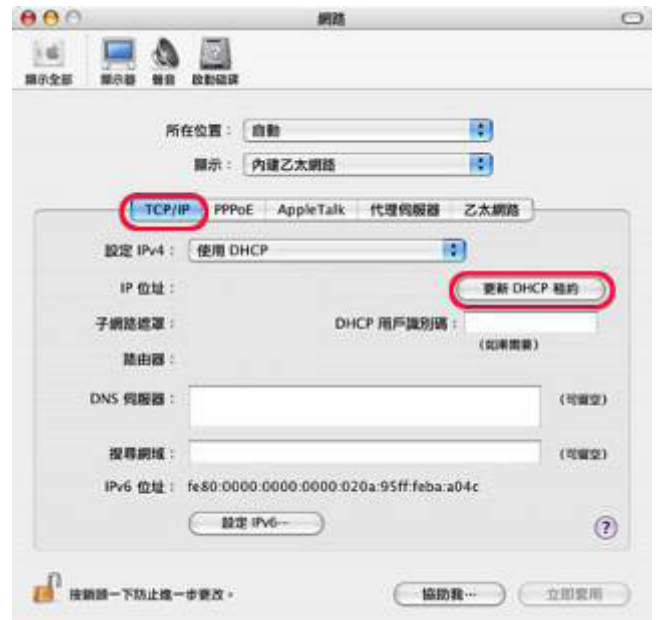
網路

顯示全部 顯示器 聲音 啟動磁碟

所在位置： 自動

顯示： 內建乙太網路

TCP/IP PPPoE AppleTalk 代理伺服器 乙太網路

設定 IPv4： 使用 DHCP

IP 位址：

更新 DHCP 租約

子網路遮罩：

DHCP 用戶識別碼：

(如果需要)

路由器：

DNS 伺服器：

(可留空)

搜尋網域：

(可留空)

IPv6 位址： fe80:0000:0000:0000:020a:95ff:feba:a04c

設定 IPv6⋯

?

按鎖頭一下防止進一步更改。

協助我⋯

立即套用